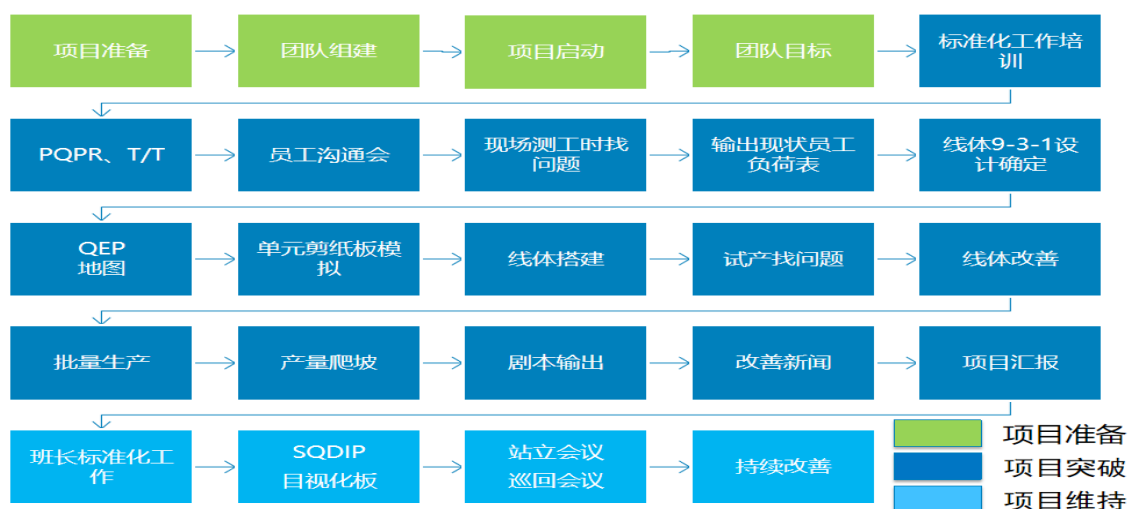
项目准备
团队组建
项目启动
团队目标
标准化工作培训

PQPR、T/T
员工沟通会
现场测工时找问题
输出现状员工负荷表
线体9-3-1设计确定

QEP
地图
单元剪纸板模拟
线体搭建
试产找问题
线体改善

批量生产
产量爬坡
剧本输出
改善新闻
项目汇报

班长标准化工作
SQDIP
目视化板
站立会议
巡回会议
持续改善

项目准备
项目突破
项目维持